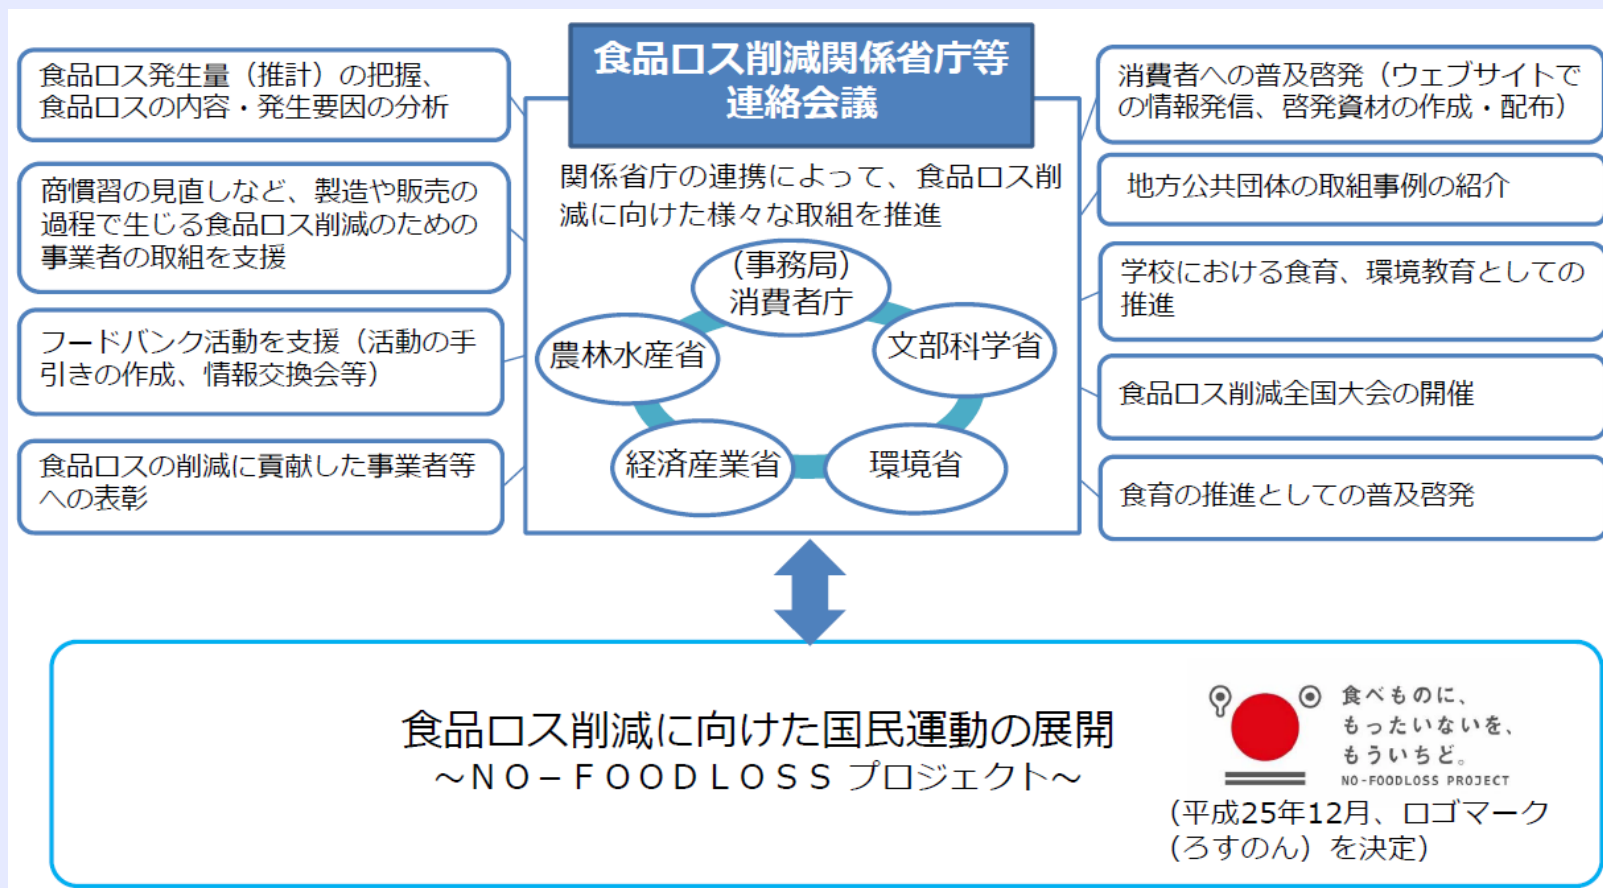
食品ロス発生量（推計）の把握、食品ロスの内容・発生要因の分析

商慣習の見直しなど、製造や販売の過程で生じる食品ロス削減のための事業者の取組を支援

フードバンク活動を支援（活動の手引きの作成、情報交換会等）

食品ロスの削減に貢献した事業者等への表彰

食品ロス削減関係省庁等連絡会議

関係省庁の連携によって、食品ロス削減に向けた様々な取組を推進

（事務局）消費者庁

農林水産省

文部科学省

経済産業省

環境省

消費者への普及啓発（ウェブサイトでの情報発信、啓発資材の作成・配布）

地方公共団体の取組事例の紹介

学校における食育、環境教育としての推進

食品ロス削減全国大会の開催

食育の推進としての普及啓発

食品ロス削減に向けた国民運動の展開
～ＮＯ－ＦＯＯＤＬＯＳＳ プロジェクト～

食べものに、もったいないを、もういちど。
NO-FOODLOSS PROJECT

（平成25年12月、ロゴマーク（ろすのん）を決定）